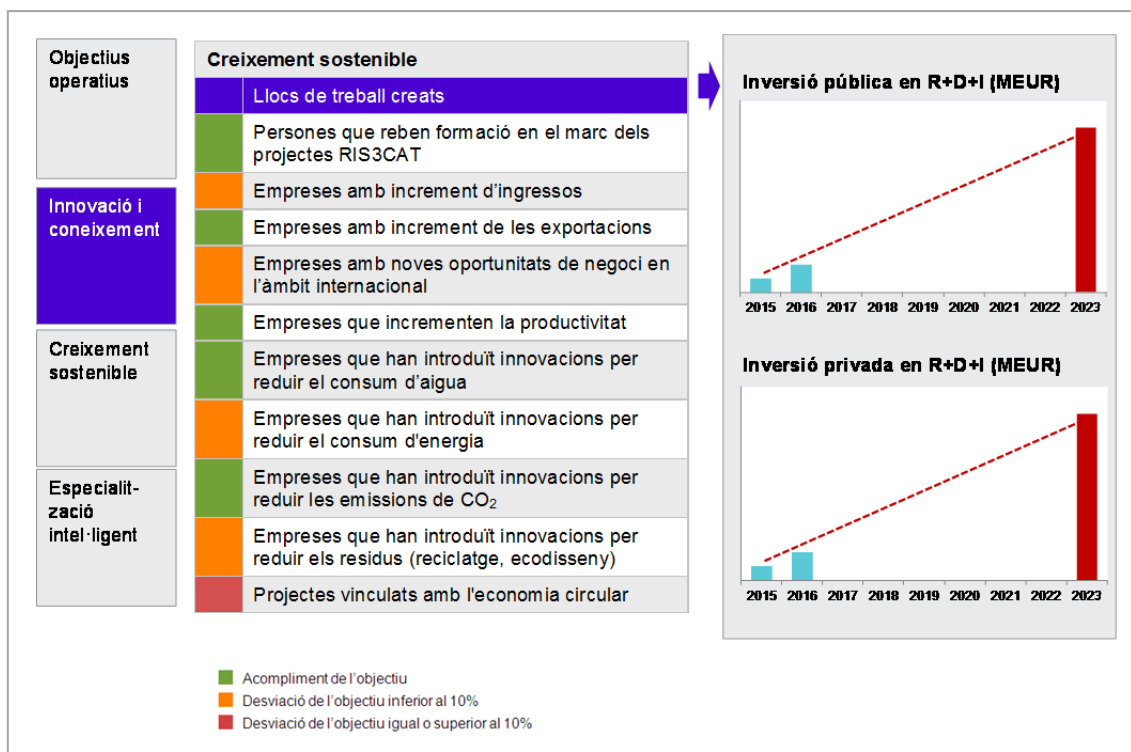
Objectius operatius

Innovació i coneixement

Creixement sostenible

Especialització intel·ligent

Creixement sostenible

Llocs de treball creats

Persones que reben formació en el marc dels projectes RIS3CAT

Empreses amb increment d'ingressos

Empreses amb increment de les exportacions

Empreses amb noves oportunitats de negoci en l'àmbit internacional

Empreses que incrementen la productivitat

Empreses que han introduït innovacions per reduir el consum d'aigua

Empreses que han introduït innovacions per reduir el consum d'energia

Empreses que han introduït innovacions per reduir les emissions de $CO_2$

Empreses que han introduït innovacions per reduir els residus (reciclatge, ecodisseny)

Projectes vinculats amb l'economia circular

Inversió pública en R+D+I (MEUR)

2015 2016 2017 2018 2019 2020 2021 2022 2023

Inversió privada en R+D+I (MEUR)

2015 2016 2017 2018 2019 2020 2021 2022 2023

Acompliment de l'objectiu
Desviació de l'objectiu inferior al 10%
Desviació de l'objectiu igual o superior al 10%